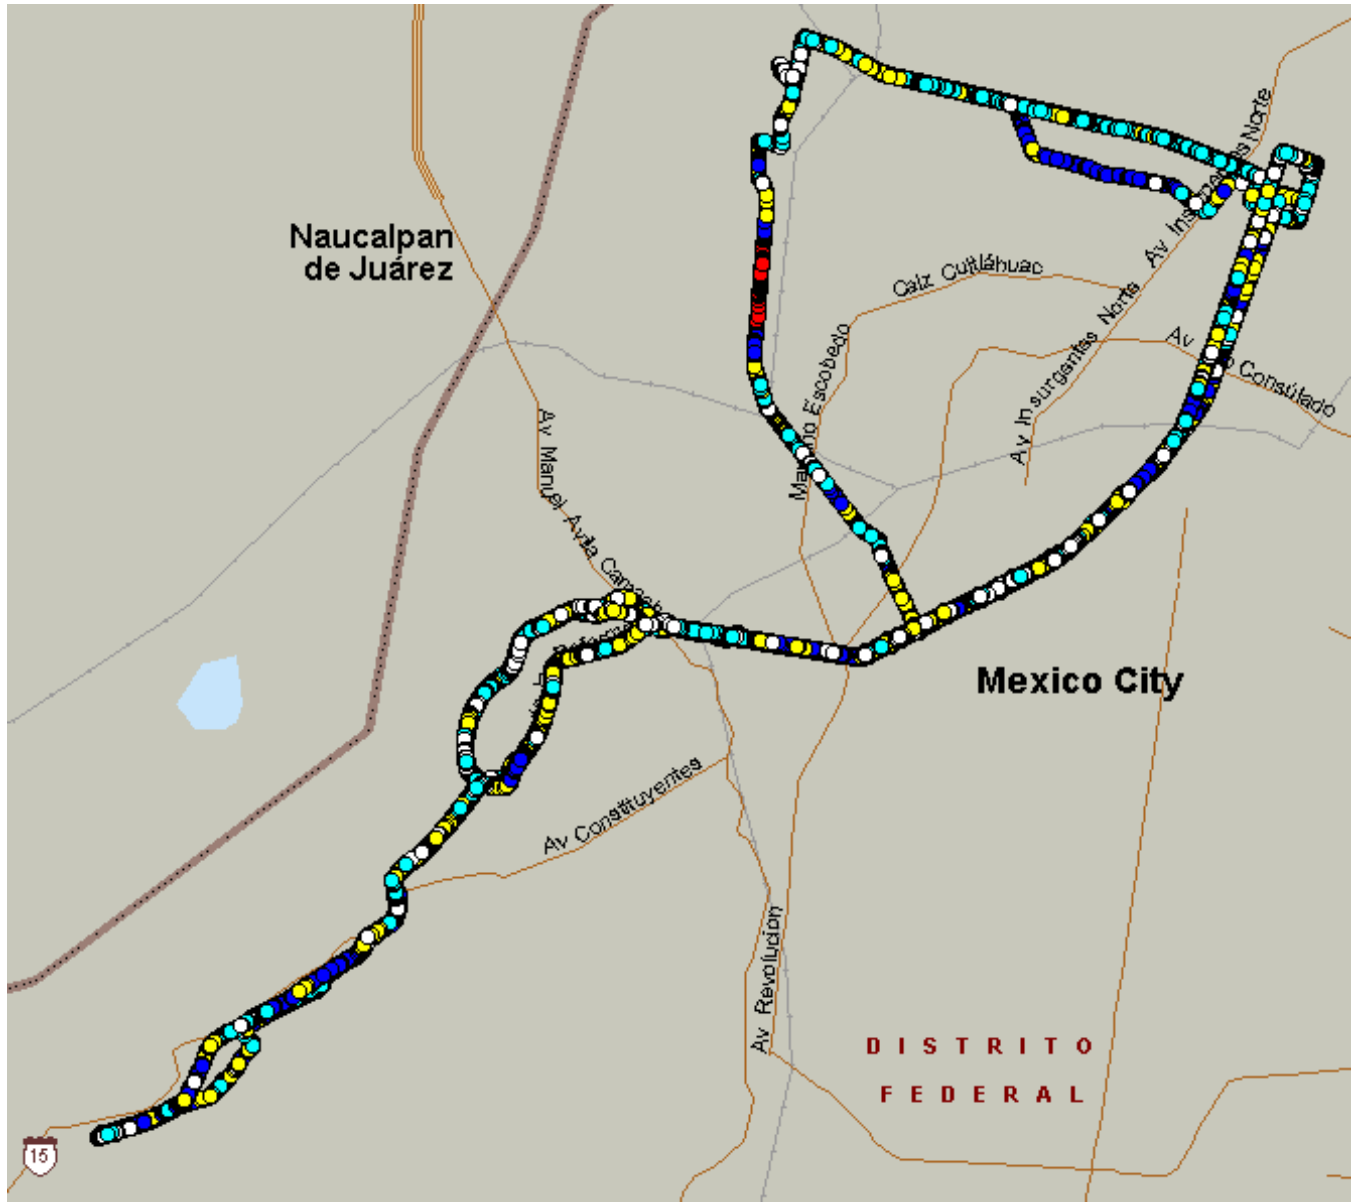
Naucalpan de Juárez

Av Insurgentes Norte

Calz Cuitláhuac

Av Insurgentes Norte

Av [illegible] Consulado

Mariano Escobedo

Av Manuel Avila Camacho

Av Constituyentes

Mexico City

Av Revolucion

DISTRITO FEDERAL

15